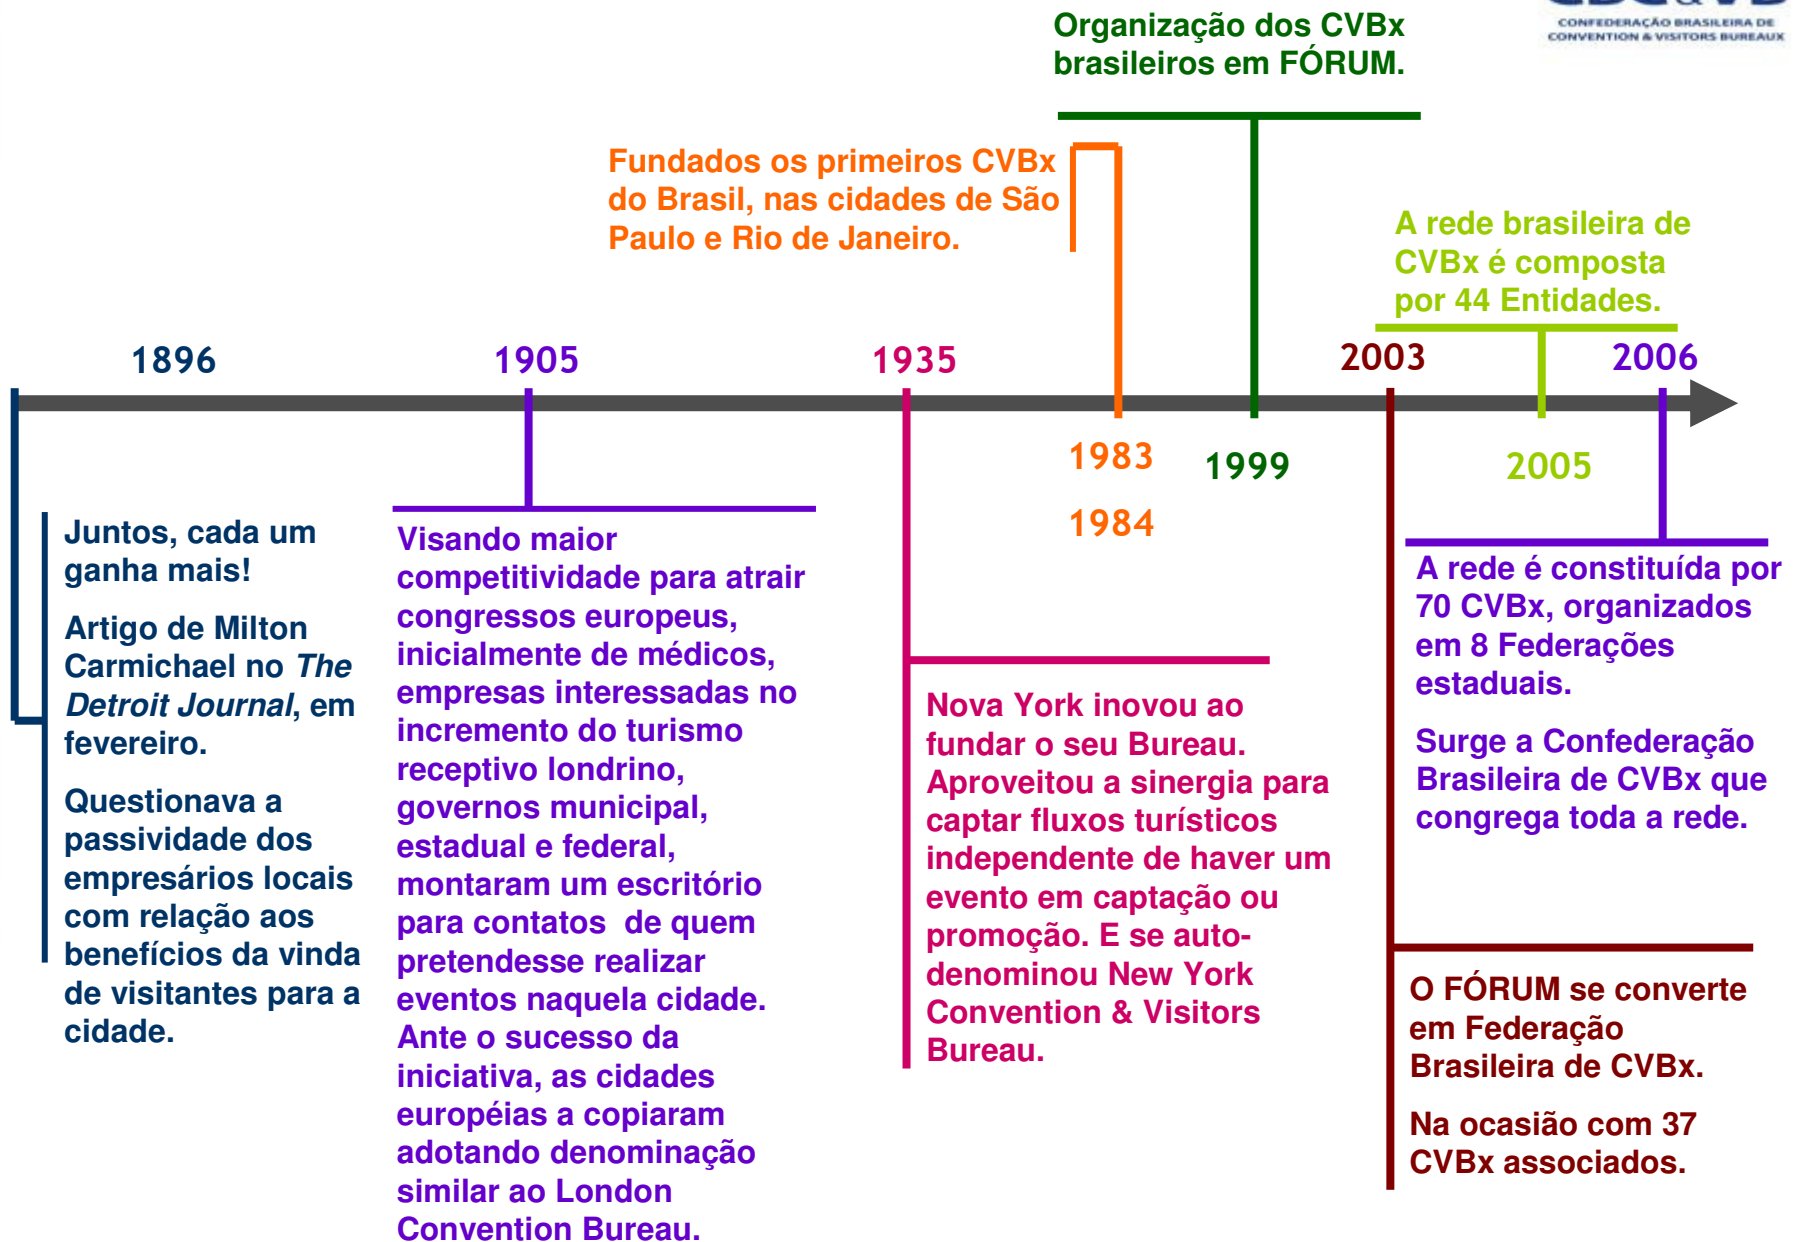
CONFEDERAÇÃO BRASILEIRA DE CONVENTION & VISITORS BUREAUX

Organização dos CVBx brasileiros em FÓRUM.

Fundados os primeiros CVBx do Brasil, nas cidades de São Paulo e Rio de Janeiro.

A rede brasileira de CVBx é composta por 44 Entidades.

1896

1905

1935

2003

2006

1983

1984

1999

2005

Juntos, cada um ganha mais!

Artigo de Milton Carmichael no *The Detroit Journal*, em fevereiro.

Questionava a passividade dos empresários locais com relação aos benefícios da vinda de visitantes para a cidade.

Visando maior competitividade para atrair congressos europeus, inicialmente de médicos, empresas interessadas no incremento do turismo receptivo londrino, governos municipal, estadual e federal, montaram um escritório para contatos de quem pretendesse realizar eventos naquela cidade. Ante o sucesso da iniciativa, as cidades européias a copiaram adotando denominação similar ao London Convention Bureau.

Nova York inovou ao fundar o seu Bureau. Aproveitou a sinergia para captar fluxos turísticos independente de haver um evento em captação ou promoção. E se auto-denominou New York Convention & Visitors Bureau.

A rede é constituída por 70 CVBx, organizados em 8 Federações estaduais.

Surge a Confederação Brasileira de CVBx que congrega toda a rede.

O FÓRUM se converte em Federação Brasileira de CVBx.

Na ocasião com 37 CVBx associados.